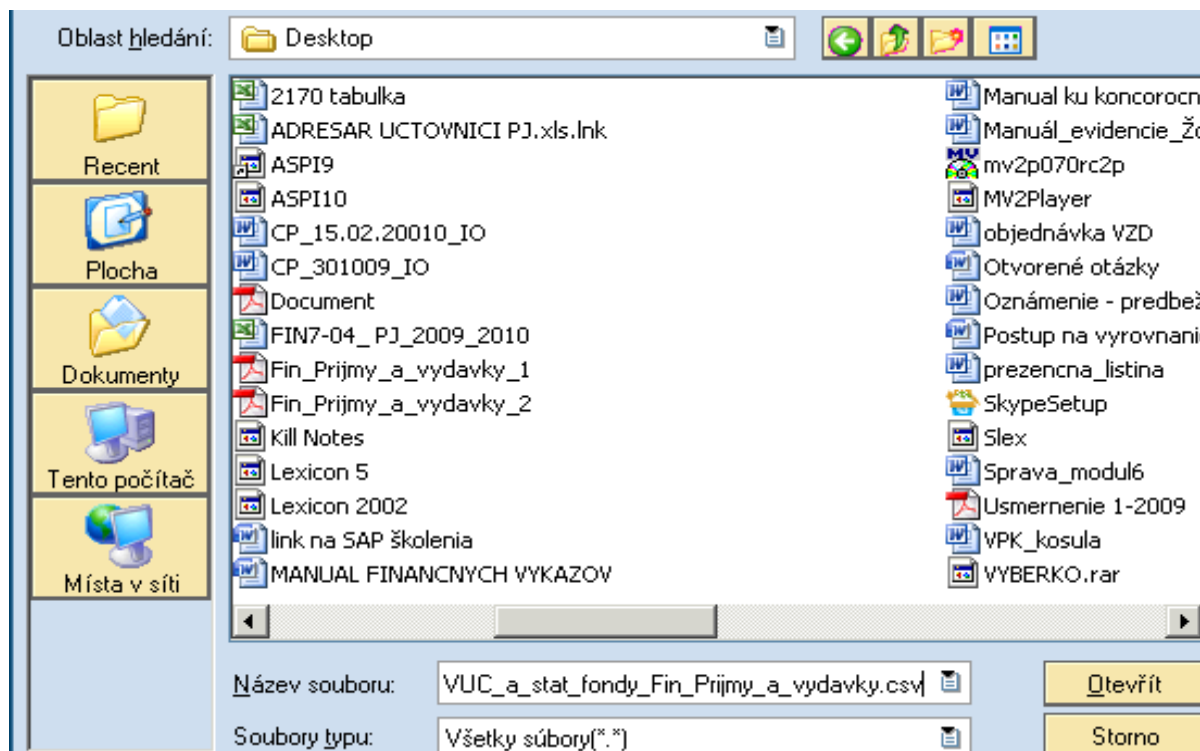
Oblast hledání: Desktop

Recent
Plocha
Dokumenty
Tento počítač
Místa v síti

2170 tabulka
ADRESAR UCTOVNICI PJ.xls.lnk
ASPI9
ASPI10
CP_15.02.20010_IO
CP_301009_IO
Document
FIN7-04_ PJ_2009_2010
Fin_Prijmy_a_vydavky_1
Fin_Prijmy_a_vydavky_2
Kill Notes
Lexicon 5
Lexicon 2002
link na SAP školenia
MANUAL FINANCNYCH VYKAZOV

Manual ku koncorocn
Manuál_evidencie_Žc
mv2p070rc2p
MV2Player
objednávka VZD
Otvorené otázky
Oznámenie - predbež
Postup na vyrovnani
prezencna_listina
SkypeSetup
Slex
Sprava_modul6
Usmernenie 1-2009
VPK_kosula
VYBERKO.rar

Název souboru: VUC_a_stat_fondy_Fin_Prijmy_a_vydavky.csv
Otevřít
Soubory typu: Všetky súbory(*.*)
Storno